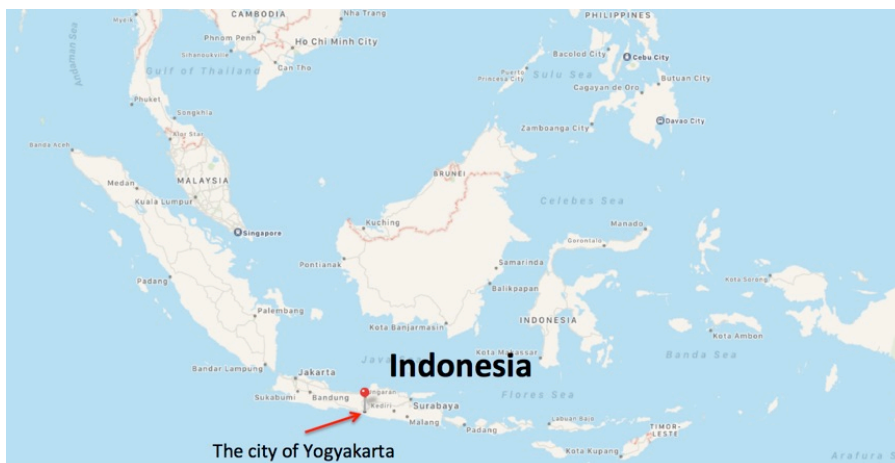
CAMBODIA
Nha Trang
PHILIPPINES
Phnom Penh
Ho Chi Minh City
Bacolod City
Cebu City
Andaman Sea
Sihanoukville
Gulf of Thailand
Can Tho
Puerto Princesa City
Sulu Sea
Butuan City
Cagayan de Oro
Phuket
Songkhla
Zamboanga City
Davao City
Klang
Banda Aceh
BRUNEI
Medan
MALAYSIA
Kuala Lumpur
Celebes Sea
Kuching
Manado
Singapore
Gorontalo
Samarinda
Pontianak
Padang
Kota Sorong
Balikpapan
Palembang
INDONESIA
Kota Banjarmasin
Kota Ambon
Kota Makassar
Java
Indonesia
Banda Sea
Bandar Lampung
Jakarta
Semarang
Sukabumi
Bandung
Surabaya
Kediri
Flores Sea
Malang
Labuan Bajo
Padang
TIMOR-LESTE
Kota Kupang
Arafura Sea
The city of Yogyakarta